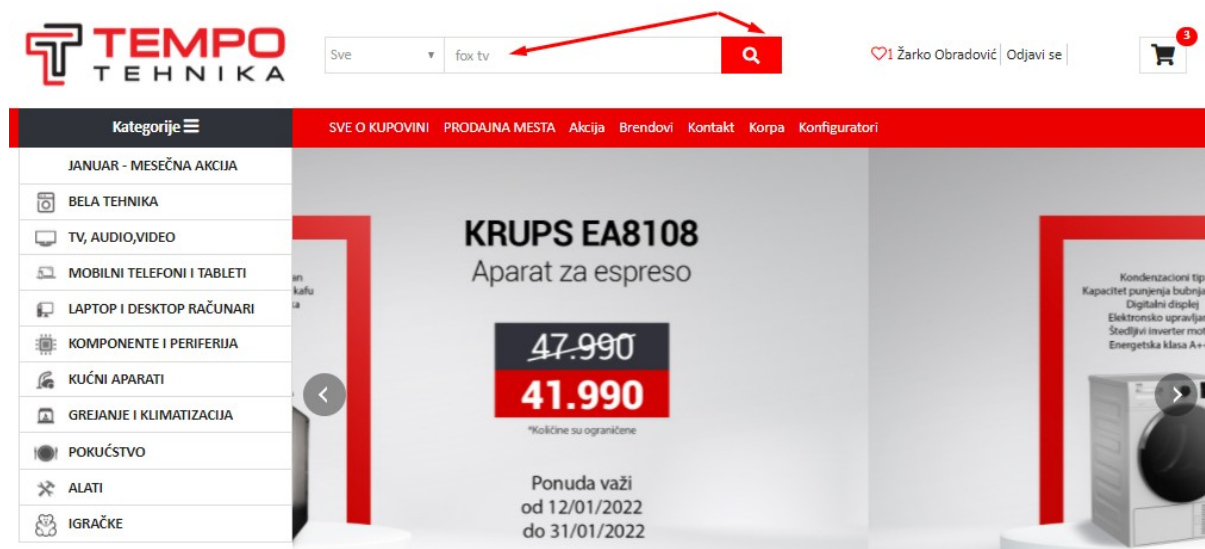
TEMPO
TEHNIKA

Sve ▾ fox tv

♡1 Žarko Obradović | Odjavi se

3

Kategorije ☰

SVE O KUPOVINI PRODAJNA MESTA Akcija Brendovi Kontakt Korpa Konfiguratori

JANUAR - MESEČNA AKCIJA
BELA TEHNIKA
TV, AUDIO,VIDEO
MOBILNI TELEFONI I TABLETI
LAPTOP I DESKTOP RAČUNARI
KOMPONENTE I PERIFERIJA
KUĆNI APARATI
GREJANJE I KLIMATIZACIJA
POKUĆSTVO
ALATI
IGRAČKE

an
kafu
a

KRUPS EA8108
Aparat za espreso

47.990
41.990
*Količine su ograničene

Ponuda važi
od 12/01/2022
do 31/01/2022

Kondenzacioni tip
Kapacitet punjenja bubnja
Digitalni displej
Elektronsko upravljan
Štedljivi inverter mot
Energetska klasa A+